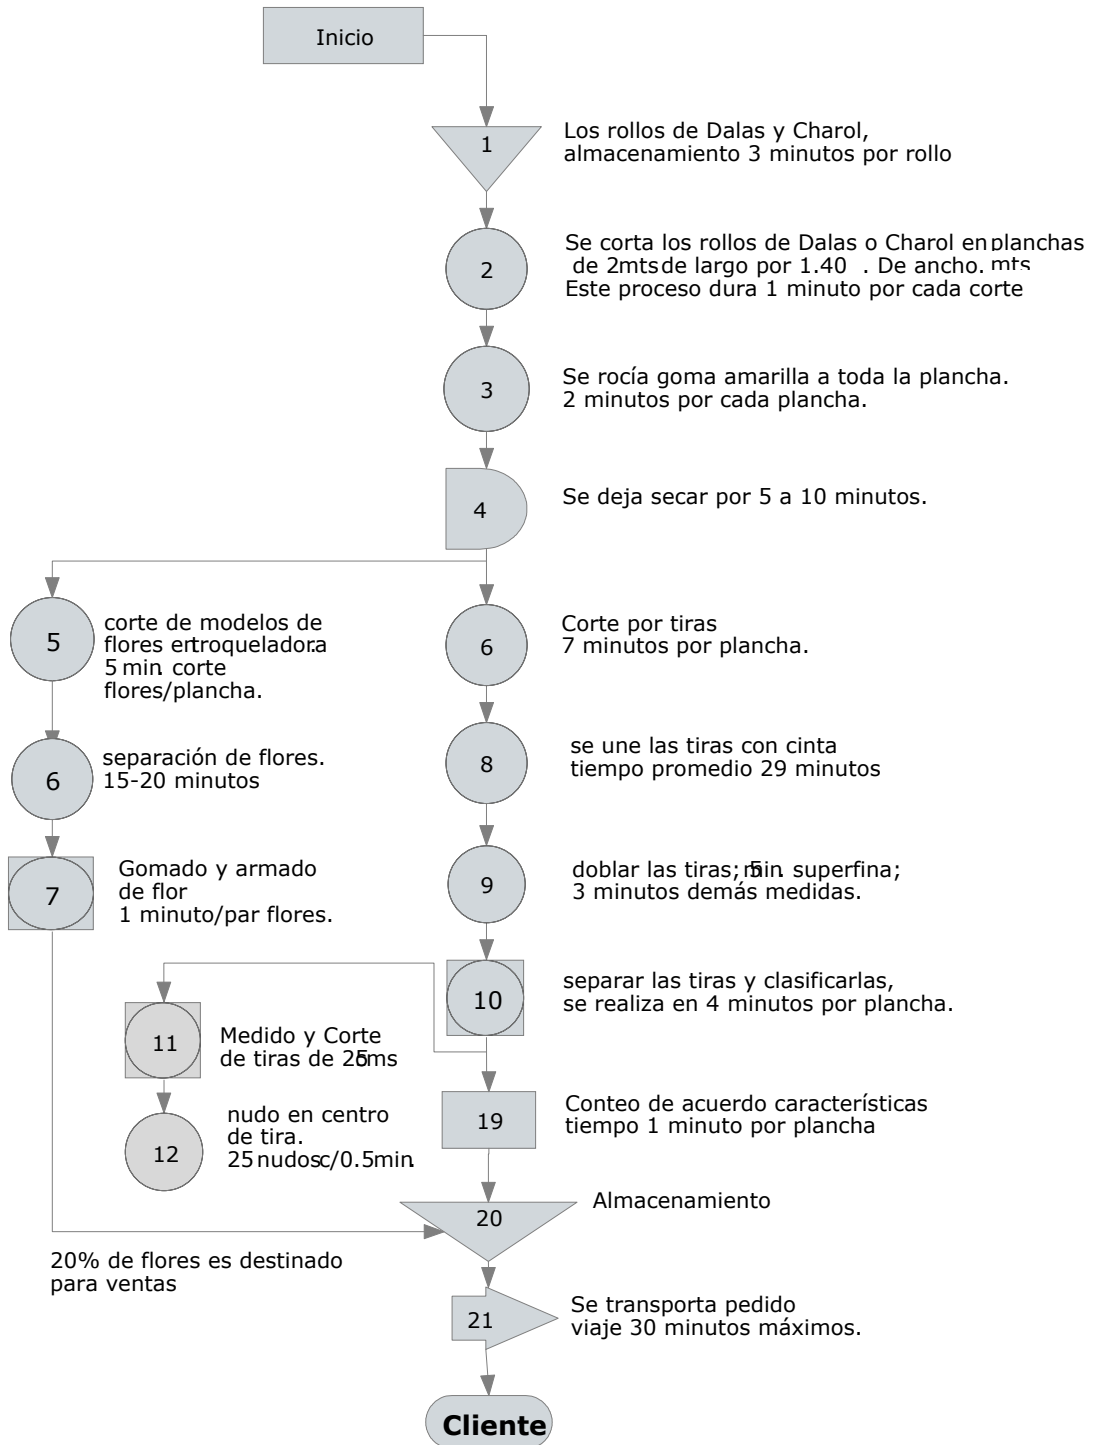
Inicio

1

Los rollos de Dalas y Charol, almacenamiento 3 minutos por rollo

2

Se corta los rollos de Dalas o Charol en planchas de 2mts de largo por 1.40 . De ancho. mts
Este proceso dura 1 minuto por cada corte

3

Se rocía goma amarilla a toda la plancha. 2 minutos por cada plancha.

4

Se deja secar por 5 a 10 minutos.

5

corte de modelos de flores en troqueladora. 5 min. corte flores/plancha.

6

Corte por tiras
7 minutos por plancha.

6

separación de flores.
15-20 minutos

8

se une las tiras con cinta
tiempo promedio 29 minutos

7

Gomado y armado de flor
1 minuto/par flores.

9

doblar las tiras; 5 min. superfina;
3 minutos demás medidas.

10

separar las tiras y clasificarlas, se realiza en 4 minutos por plancha.

11

Medido y Corte de tiras de 25 cms

19

Conteo de acuerdo características
tiempo 1 minuto por plancha

12

nudo en centro de tira.
25 nudos c/0.5min.

20

Almacenamiento

20% de flores es destinado para ventas

21

Se transporta pedido
viaje 30 minutos máximos.

Cliente